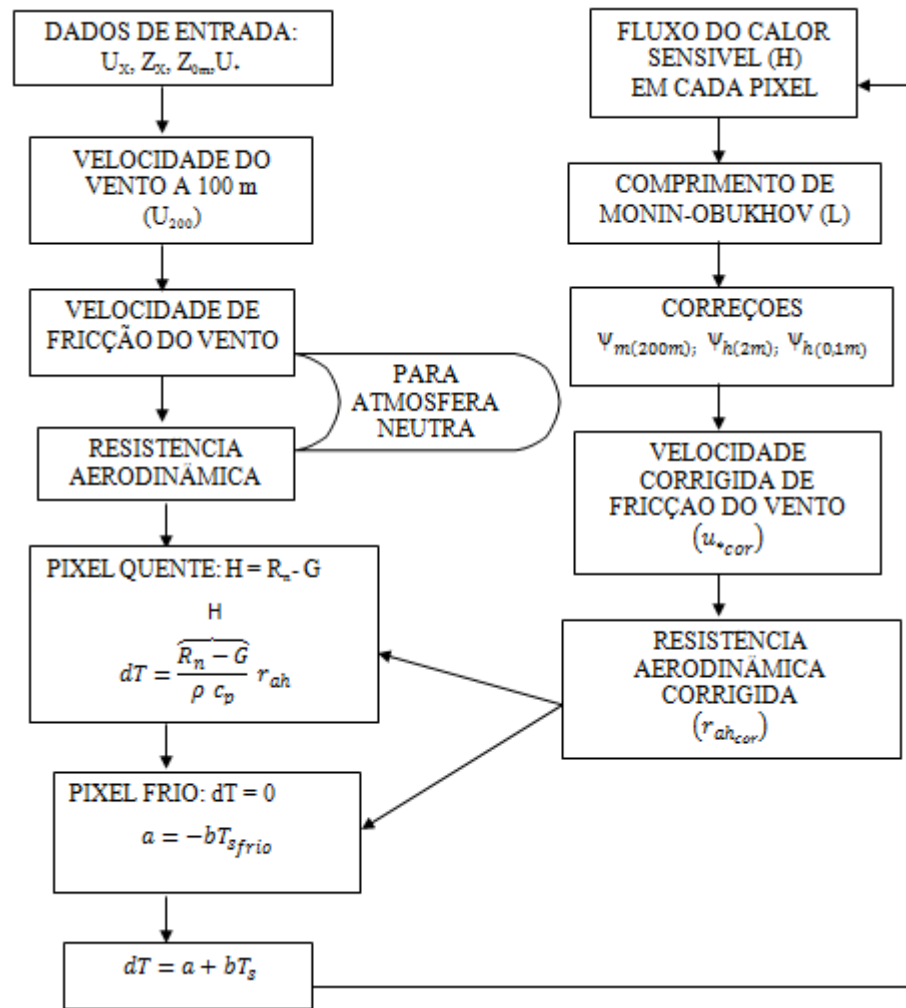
DADOS DE ENTRADA: $U_X$, $Z_X$, $Z_{0m}$, $U_*$

VELOCIDADE DO VENTO A 100 m ($U_{200}$)

VELOCIDADE DE FRICÇÃO DO VENTO

PARA ATMOSFERA NEUTRA

RESISTENCIA AERODINÂMICA

PIXEL QUENTE: H = $R_n$ - G

$dT = \frac{\overbrace{R_n - G}^{H}}{\rho\ c_p}\ r_{ah}$

PIXEL FRIO: dT = 0

$a = -bT_{s_{frio}}$

$dT = a + bT_s$

FLUXO DO CALOR SENSIVEL (H) EM CADA PIXEL

COMPRIMENTO DE MONIN-OBUKHOV (L)

CORREÇOES

$\Psi_{m(200m)};\ \Psi_{h(2m)};\ \Psi_{h(0,1m)}$

VELOCIDADE CORRIGIDA DE FRICÇAO DO VENTO ($u_{*_{cor}}$)

RESISTENCIA AERODINÂMICA CORRIGIDA ($r_{ah_{cor}}$)